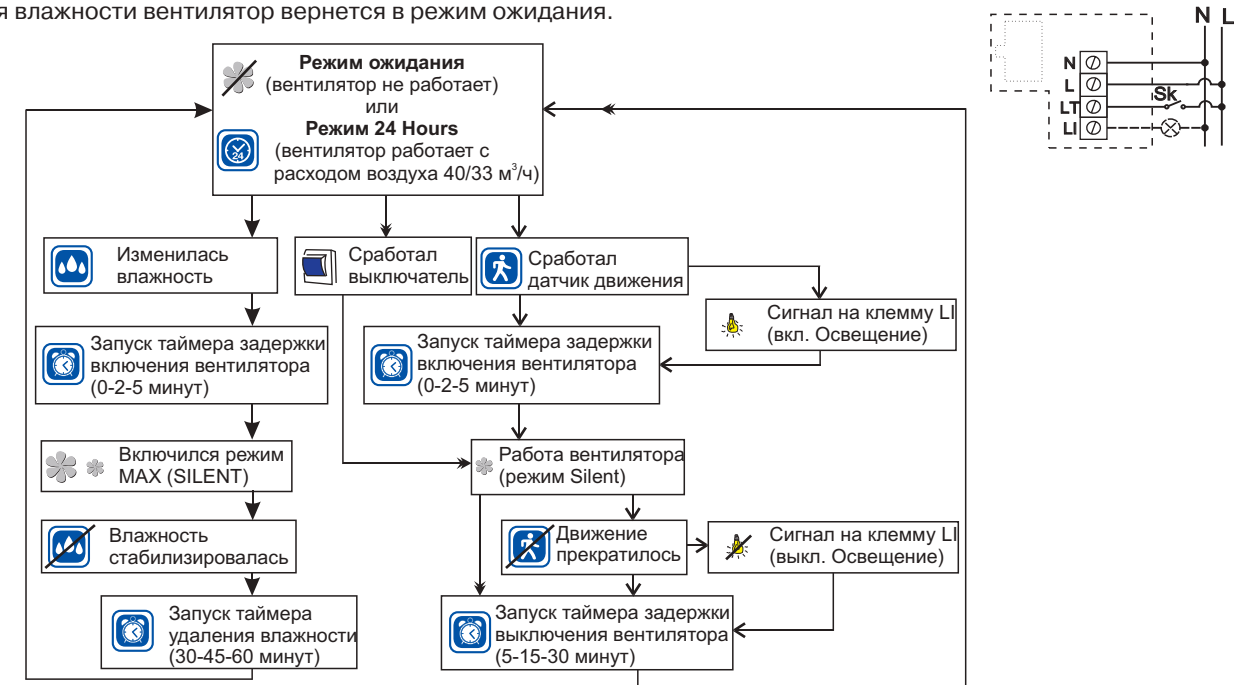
я влажности вентилятор вернется в режим ожидания.

**Режим ожидания**
(вентилятор не работает)
или
**Режим 24 Hours**
(вентилятор работает с расходом воздуха 40/33 м$^3$/ч)

24

Изменилась влажность

Сработал выключатель

Сработал датчик движения

Сигнал на клемму LI (вкл. Освещение)

Запуск таймера задержки включения вентилятора (0-2-5 минут)

Запуск таймера задержки включения вентилятора (0-2-5 минут)

Включился режим MAX (SILENT)

Работа вентилятора (режим Silent)

Влажность стабилизировалась

Движение прекратилось

Сигнал на клемму LI (выкл. Освещение)

Запуск таймера удаления влажности (30-45-60 минут)

Запуск таймера задержки выключения вентилятора (5-15-30 минут)

N L
N
L
LT
LI
Sk